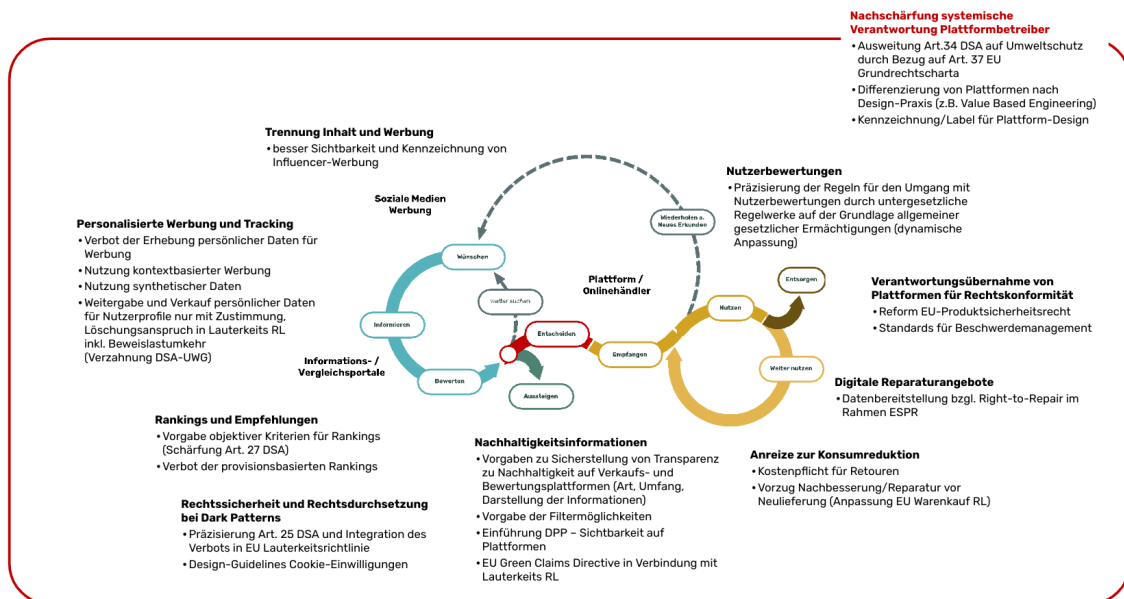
Nachschärfung systemische Verantwortung Plattformbetreiber
• Ausweitung Art.34 DSA auf Umweltschutz durch Bezug auf Art. 37 EU Grundrechtscharta
• Differenzierung von Plattformen nach Design-Praxis (z.B. Value Based Engineering)
• Kennzeichnung/Label für Plattform-Design

Trennung Inhalt und Werbung
• besser Sichtbarkeit und Kennzeichnung von Influencer-Werbung

Nutzerbewertungen
• Präzisierung der Regeln für den Umgang mit Nutzerbewertungen durch untergesetzliche Regelwerke auf der Grundlage allgemeiner gesetzlicher Ermächtigungen (dynamische Anpassung)

Soziale Medien Werbung

Wiederholen o. Neues Erkunden

Personalisierte Werbung und Tracking
• Verbot der Erhebung persönlicher Daten für Werbung
• Nutzung kontextbasierter Werbung
• Nutzung synthetischer Daten
• Weitergabe und Verkauf persönlicher Daten für Nutzerprofile nur mit Zustimmung, Löschungsanspruch in Lauterkeits RL inkl. Beweislastumkehr (Verzahnung DSA-UWG)

Wünschen

Plattform / Onlinehändler

Entsorgen

Verantwortungsübernahme von Plattformen für Rechtskonformität
• Reform EU-Produktsicherheitsrecht
• Standards für Beschwerdemanagement

Weiter suchen

Nutzen

Informieren

Entscheiden

Empfangen

Informations- / Vergleichsportale

Weiter nutzen

Bewerten

Aussteigen

Digitale Reparaturangebote
• Datenbereitstellung bzgl. Right-to-Repair im Rahmen ESPR

Rankings und Empfehlungen
• Vorgabe objektiver Kriterien für Rankings (Schärfung Art. 27 DSA)
• Verbot der provisionsbasierten Rankings

Nachhaltigkeitsinformationen
• Vorgaben zu Sicherstellung von Transparenz zu Nachhaltigkeit auf Verkaufs- und Bewertungsplattformen (Art, Umfang, Darstellung der Informationen)
• Vorgabe der Filtermöglichkeiten
• Einführung DPP – Sichtbarkeit auf Plattformen
• EU Green Claims Directive in Verbindung mit Lauterkeits RL

Anreize zur Konsumreduktion
• Kostenpflicht für Retouren
• Vorzug Nachbesserung/Reparatur vor Neulieferung (Anpassung EU Warenkauf RL)

Rechtssicherheit und Rechtsdurchsetzung bei Dark Patterns
• Präzisierung Art. 25 DSA und Integration des Verbots in EU Lauterkeitsrichtlinie
• Design-Guidelines Cookie-Einwilligungen